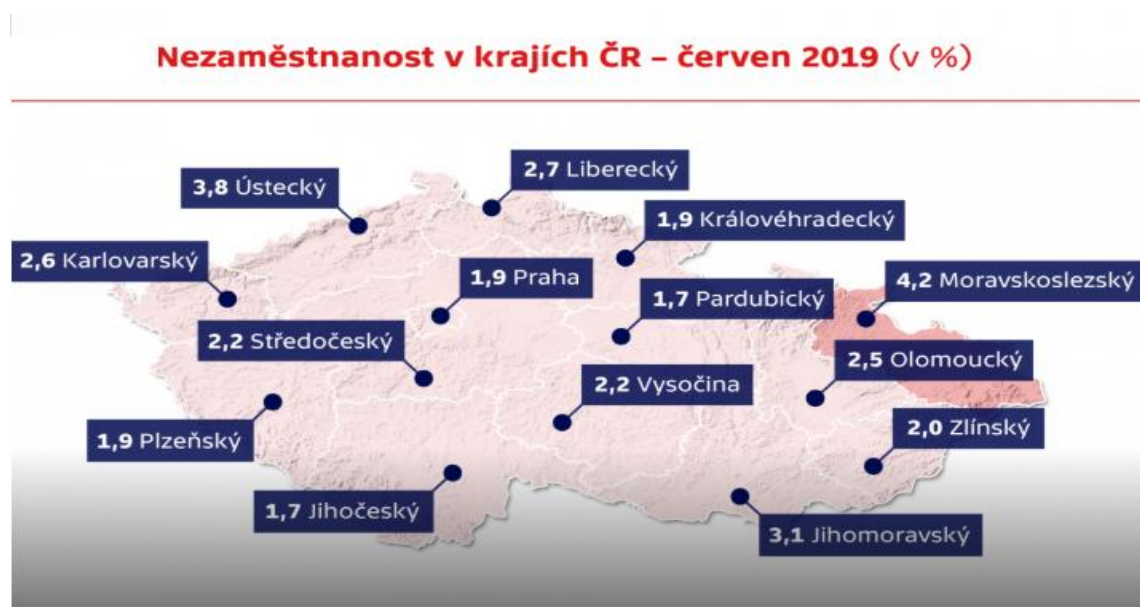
Nezaměstnanost v krajích ČR – červen 2019 (v %)

3,8 Ústecký

2,7 Liberecký

1,9 Královéhradecký

2,6 Karlovarský

1,9 Praha

4,2 Moravskoslezský

1,7 Pardubický

2,2 Středočeský

2,5 Olomoucký

2,2 Vysočina

2,0 Zlínský

1,9 Plzeňský

1,7 Jihočeský

3,1 Jihomoravský